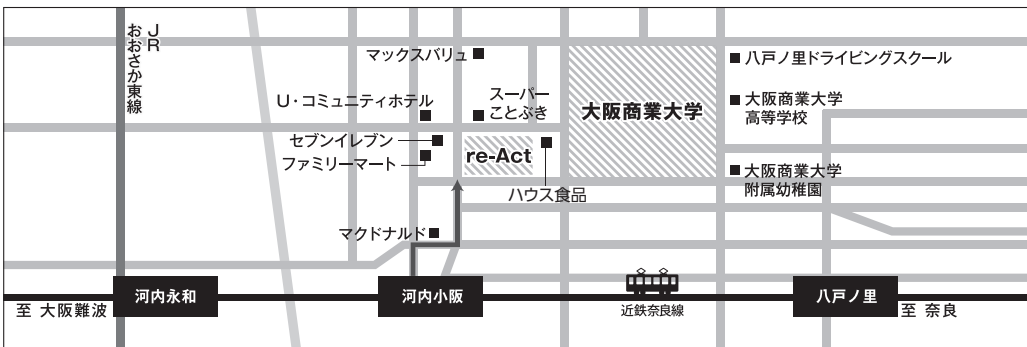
JR おおさか東線

マックスバリュ

U・コミュニティホテル

スーパー ことぶき

大阪商業大学

八戸ノ里ドライビングスクール

大阪商業大学 高等学校

セブンイレブン

ファミリーマート

re-Act

ハウス食品

大阪商業大学 附属幼稚園

マクドナルド

至 大阪難波

河内永和

河内小阪

近鉄奈良線

八戸ノ里

至 奈良